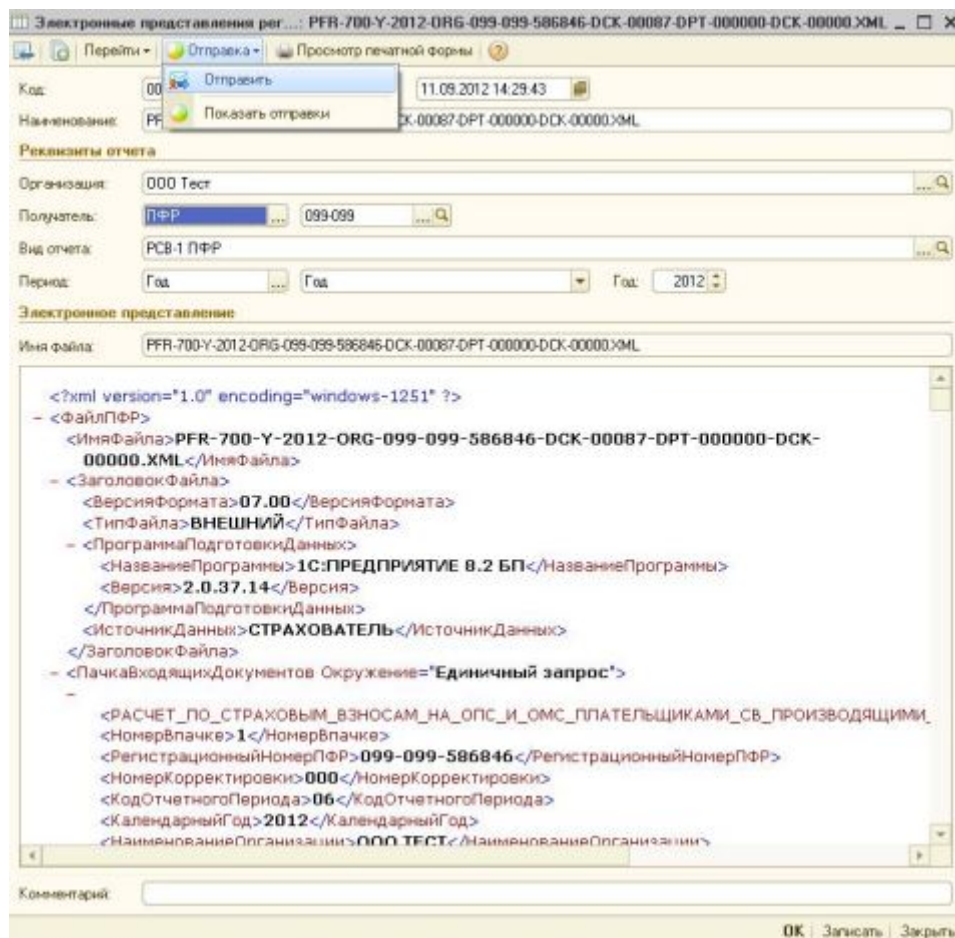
Электронные представления рег...: PFR-700-Y-2012-ORG-099-099-586846-DCK-00087-DPT-000000-DCK-00000.XML _ □ ×

Перейти ▾ Отправка ▾ Просмотр печатной формы ?

Отправить
Показать отправки

Код: 00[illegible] 11.09.2012 14:29:43
Наименование: PF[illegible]CK-00087-DPT-000000-DCK-00000.XML

Реквизиты отчета
Организация: ООО Тест
Получатель: ПФР ... 099-099
Вид отчета: РСВ-1 ПФР
Период: Год ... Год Год: 2012

Электронное представление
Имя файла: PFR-700-Y-2012-ORG-099-099-586846-DCK-00087-DPT-000000-DCK-00000.XML

<?xml version="1.0" encoding="windows-1251" ?>
- <ФайлПФР>
<ИмяФайла>PFR-700-Y-2012-ORG-099-099-586846-DCK-00087-DPT-000000-DCK-00000.XML</ИмяФайла>
- <ЗаголовокФайла>
<ВерсияФормата>07.00</ВерсияФормата>
<ТипФайла>ВНЕШНИЙ</ТипФайла>
- <ПрограммаПодготовкиДанных>
<НазваниеПрограммы>1С:ПРЕДПРИЯТИЕ 8.2 БП</НазваниеПрограммы>
<Версия>2.0.37.14</Версия>
</ПрограммаПодготовкиДанных>
<ИсточникДанных>СТРАХОВАТЕЛЬ</ИсточникДанных>
</ЗаголовокФайла>
- <ПачкаВходящихДокументов Окружение="Единичный запрос">
-
<РАСЧЕТ_ПО_СТРАХОВЫМ_ВЗНОСАМ_НА_ОПС_И_ОМС_ПЛАТЕЛЬЩИКАМИ_СВ_ПРОИЗВОДЯЩИМИ_
<НомерВпачке>1</НомерВпачке>
<РегистрационныйНомерПФР>099-099-586846</РегистрационныйНомерПФР>
<НомерКорректировки>000</НомерКорректировки>
<КодОтчетногоПериода>06</КодОтчетногоПериода>
<КалендарныйГод>2012</КалендарныйГод>
<НаименованиеОрганизации>ООО ТЕСТ</НаименованиеОрганизации>

Комментарий:

OK | Записать | Закрыть